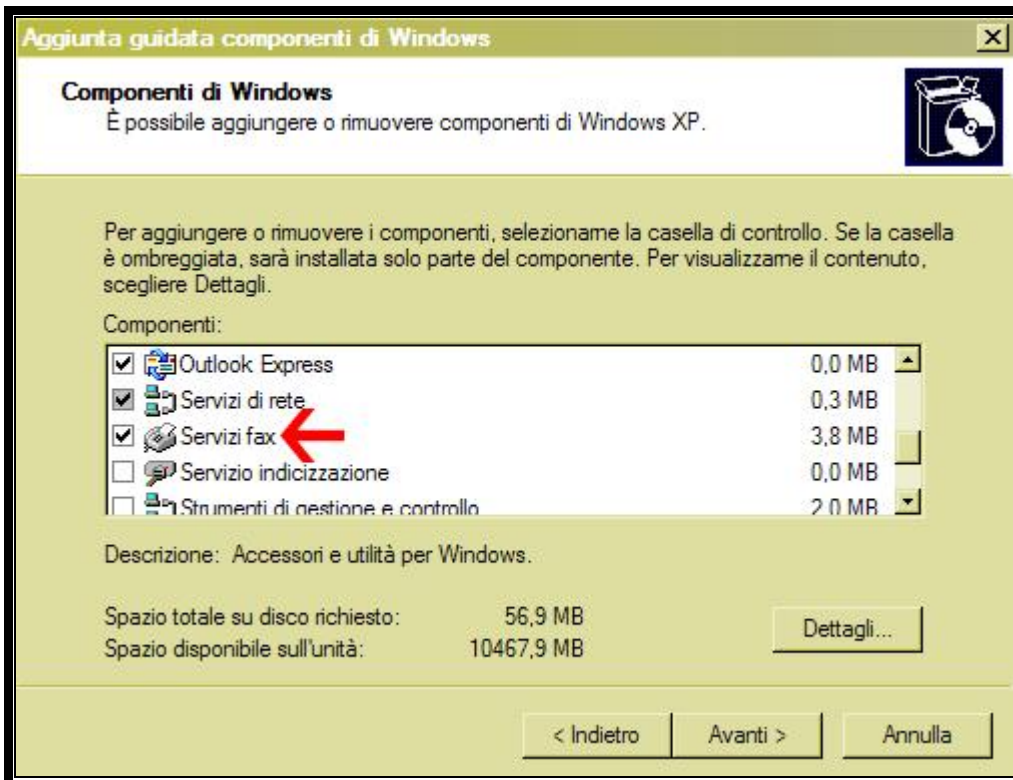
Aggiunta guidata componenti di Windows

Componenti di Windows
È possibile aggiungere o rimuovere componenti di Windows XP.

Per aggiungere o rimuovere i componenti, selezionarne la casella di controllo. Se la casella è ombreggiata, sarà installata solo parte del componente. Per visualizzarne il contenuto, scegliere Dettagli.

Componenti:

| | | |
|---|---|---|
| ☑ | Outlook Express | 0,0 MB |
| ☑ | Servizi di rete | 0,3 MB |
| ☑ | Servizi fax | 3,8 MB |
| ☐ | Servizio indicizzazione | 0,0 MB |
| ☐ | Strumenti di gestione e controllo | 2,0 MB |

Descrizione: Accessori e utilità per Windows.

Spazio totale su disco richiesto: 56,9 MB
Spazio disponibile sull'unità: 10467,9 MB

Dettagli...

< Indietro
Avanti >
Annulla